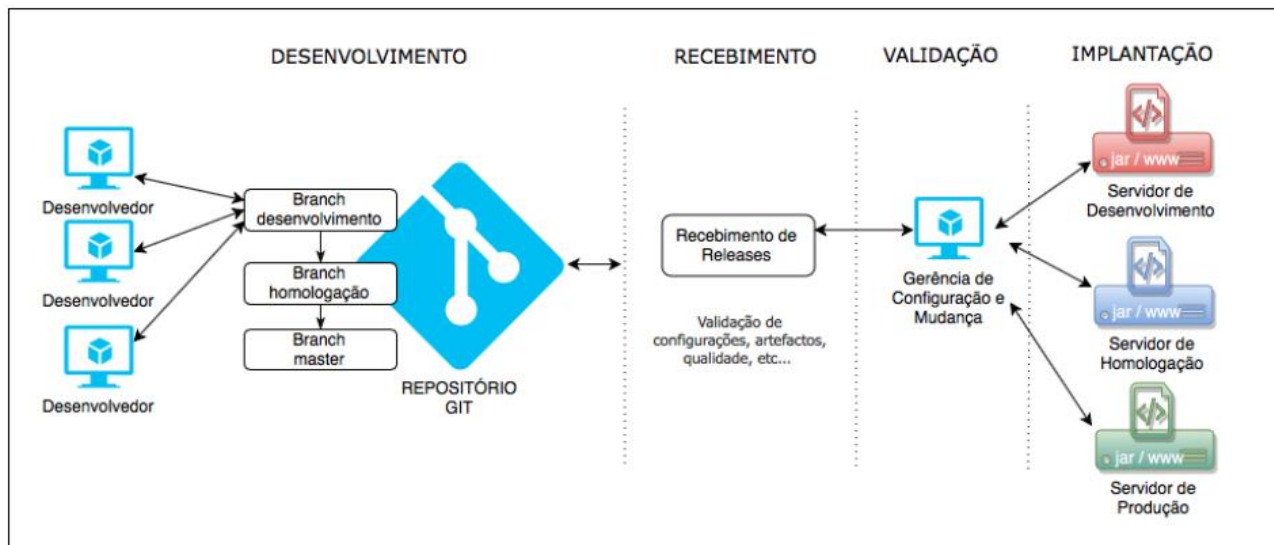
DESENVOLVIMENTO

RECEBIMENTO

VALIDAÇÃO

IMPLANTAÇÃO

Desenvolvedor

Desenvolvedor

Desenvolvedor

Branch desenvolvimento

Branch homologação

Branch master

REPOSITÓRIO GIT

Recebimento de Releases

Validação de configurações, artefactos, qualidade, etc...

Gerência de Configuração e Mudança

</>
jar / www
Servidor de Desenvolvimento

</>
jar / www
Servidor de Homologação

</>
jar / www
Servidor de Produção